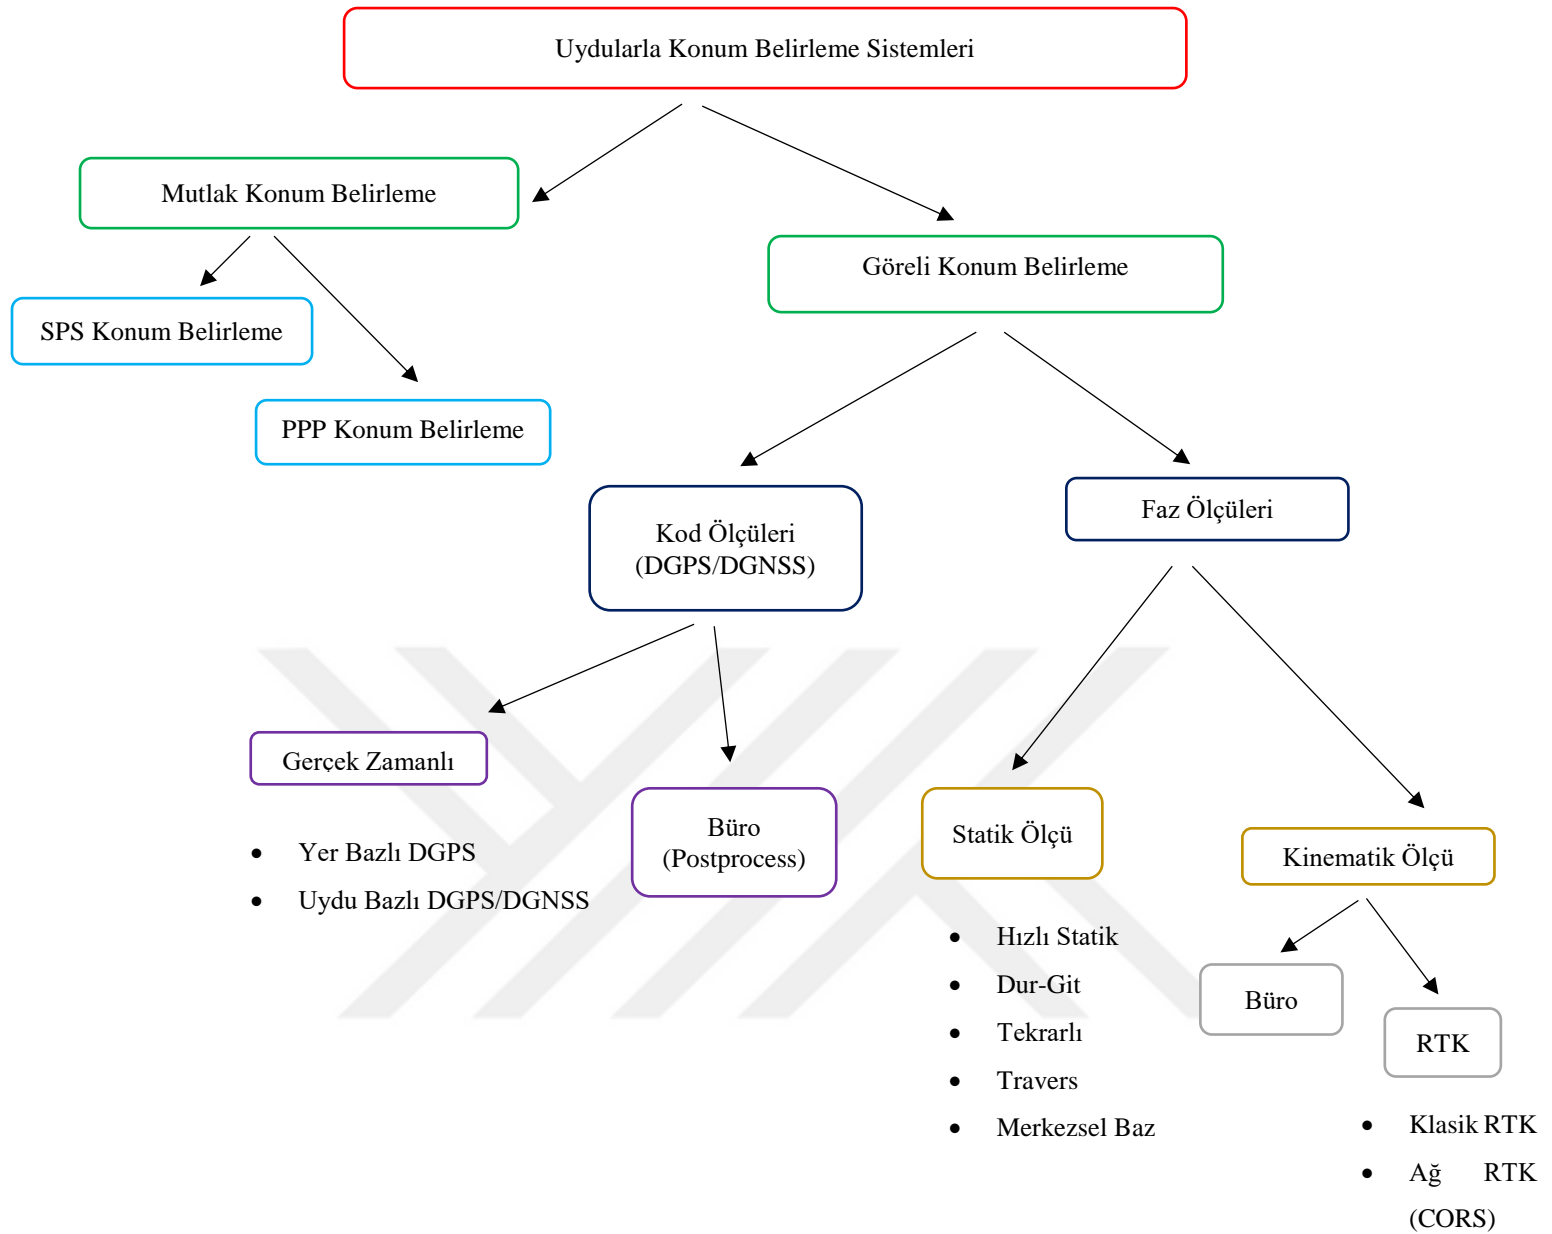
Uydularla Konum Belirleme Sistemleri

Mutlak Konum Belirleme

SPS Konum Belirleme

PPP Konum Belirleme

Göreli Konum Belirleme

Kod Ölçüleri (DGPS/DGNSS)

Faz Ölçüleri

Gerçek Zamanlı

- Yer Bazlı DGPS
- Uydu Bazlı DGPS/DGNSS

Büro (Postprocess)

Statik Ölçü

- Hızlı Statik
- Dur-Git
- Tekrarlı
- Travers
- Merkezsel Baz

Kinematik Ölçü

Büro

RTK

- Klasik RTK
- Ağ RTK (CORS)